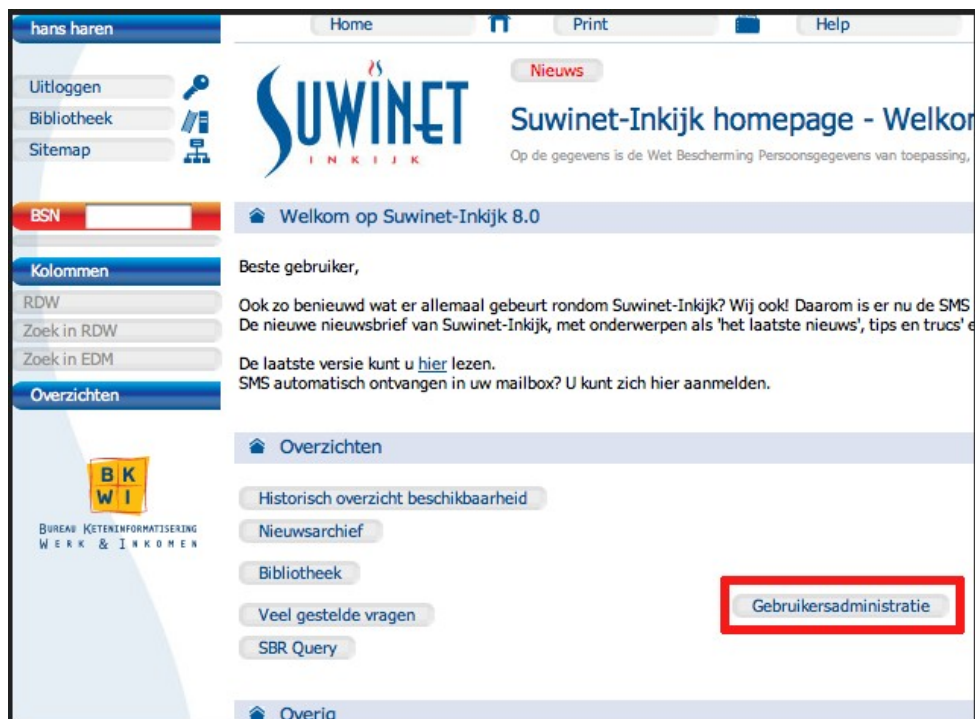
hans haren

Uitloggen
Bibliotheek
Sitemap

BSN

Kolommen
RDW
Zoek in RDW
Zoek in EDM

Overzichten

BK
WI
Bureau Keteninformatisering
Werk & Inkomen

Home
Print
Help

SUWINET
INKIJK

Nieuws

Suwinet-Inkijk homepage - Welkor

Op de gegevens is de Wet Bescherming Persoonsgegevens van toepassing,

Welkom op Suwinet-Inkijk 8.0

Beste gebruiker,

Ook zo benieuwd wat er allemaal gebeurt rondom Suwinet-Inkijk? Wij ook! Daarom is er nu de SMS
De nieuwe nieuwsbrief van Suwinet-Inkijk, met onderwerpen als 'het laatste nieuws', tips en trucs' e

De laatste versie kunt u hier lezen.
SMS automatisch ontvangen in uw mailbox? U kunt zich hier aanmelden.

Overzichten

Historisch overzicht beschikbaarheid
Nieuwsarchief
Bibliotheek
Veel gestelde vragen
SBR Query
Gebruikersadministratie

Overig